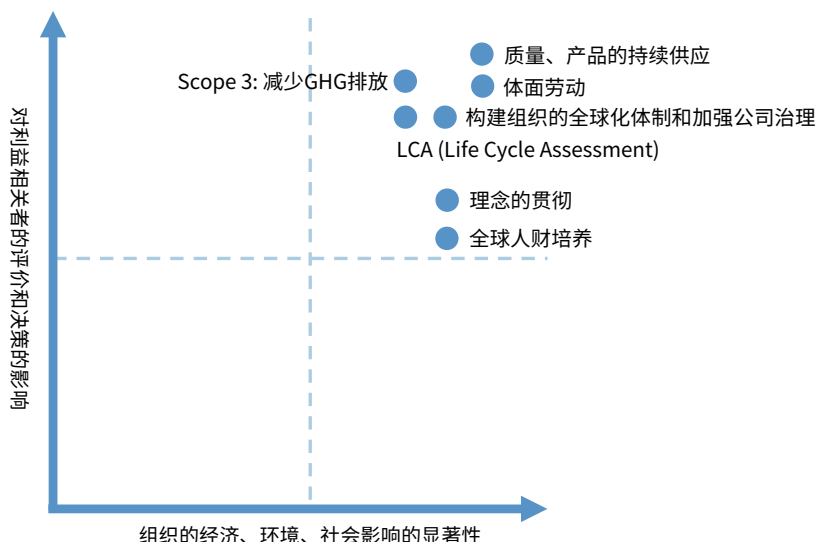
对利益相关者的评价和决策的影响

质量、产品的持续供应

Scope 3: 减少GHG排放

体面劳动

构建组织的全球化体制和加强公司治理

LCA (Life Cycle Assessment)

理念的贯彻

全球人财培养

组织的经济、环境、社会影响的显著性